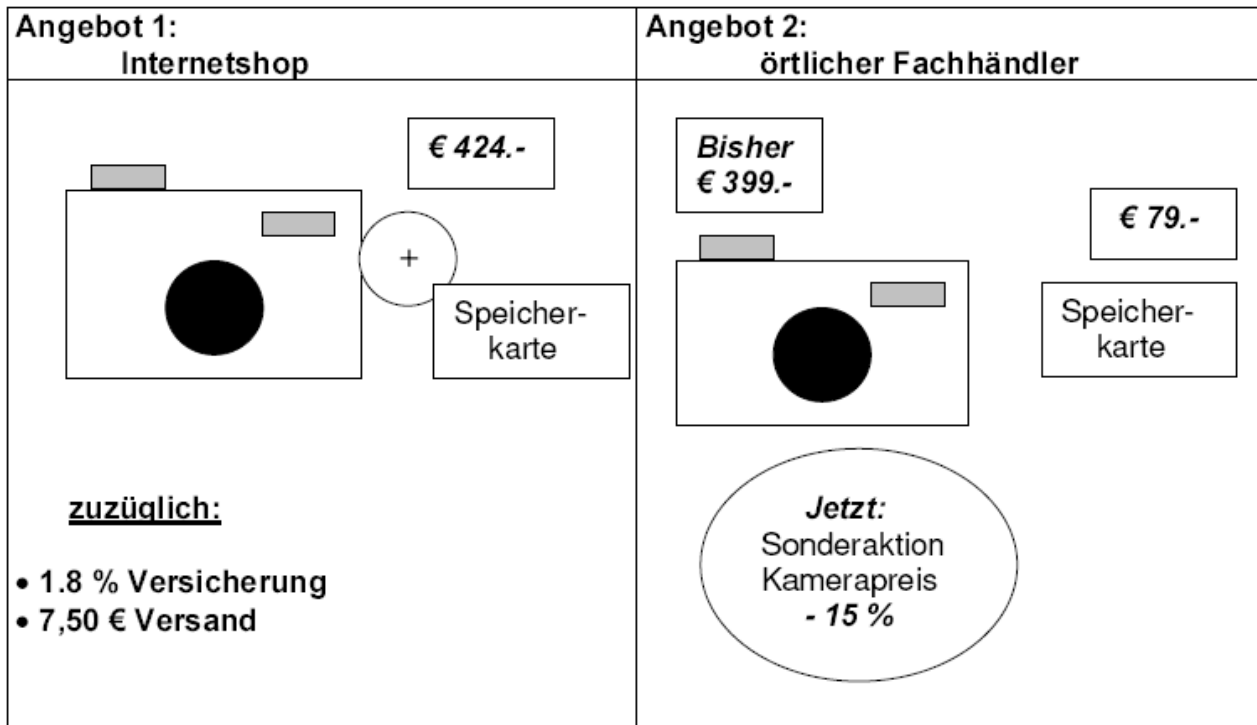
| Angebot 1: Internetshop | Angebot 2: örtlicher Fachhändler |
|---|---|
| € 424.- <br> + <br> Speicherkarte <br> zuzüglich: <br> • 1.8 % Versicherung <br> • 7,50 € Versand | Bisher € 399.- <br> € 79.- <br> Speicherkarte <br> Jetzt: Sonderaktion Kamerapreis - 15 % |